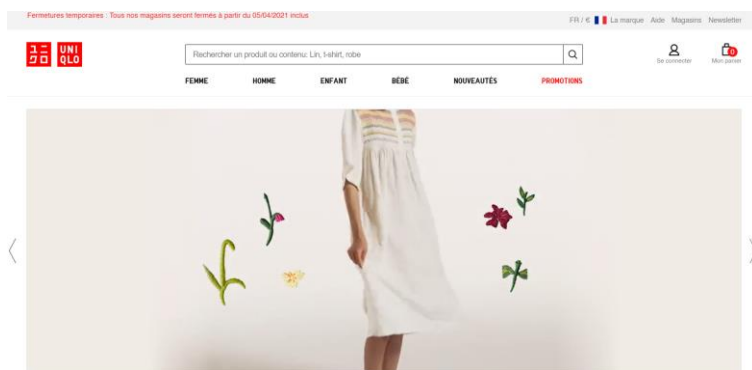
Fermetures temporaires : Tous nos magasins seront fermés à partir du 05/04/2021 inclus

FR / € La marque Aide Magasins Newsletter

ユニ クロ UNI QLO

Rechercher un produit ou contenu: Lin, t-shirt, robe

Se connecter

0

Mon panier

FEMME HOMME ENFANT BÉBÉ NOUVEAUTÉS PROMOTIONS